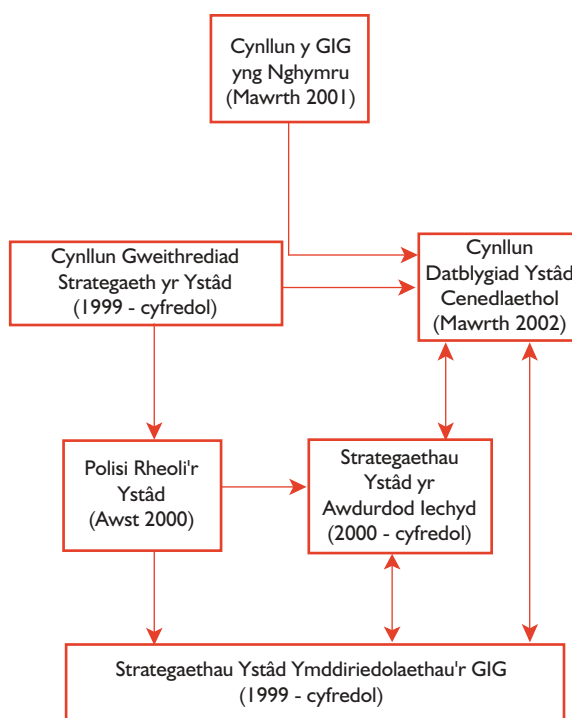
Cynllun y GIG yng Nghymru (Mawrth 2001)

Cynllun Gweithrediad Strategaeth yr Ystâd (1999 - cyfredol)

Cynllun Datblygiad Ystâd Cenedlaethol (Mawrth 2002)

Polisi Rheoli'r Ystâd (Awst 2000)

Strategaethau Ystâd yr Awdurdod Iechyd (2000 - cyfredol)

Strategaethau Ystâd Ymddiriedolaethau'r GIG (1999 - cyfredol)